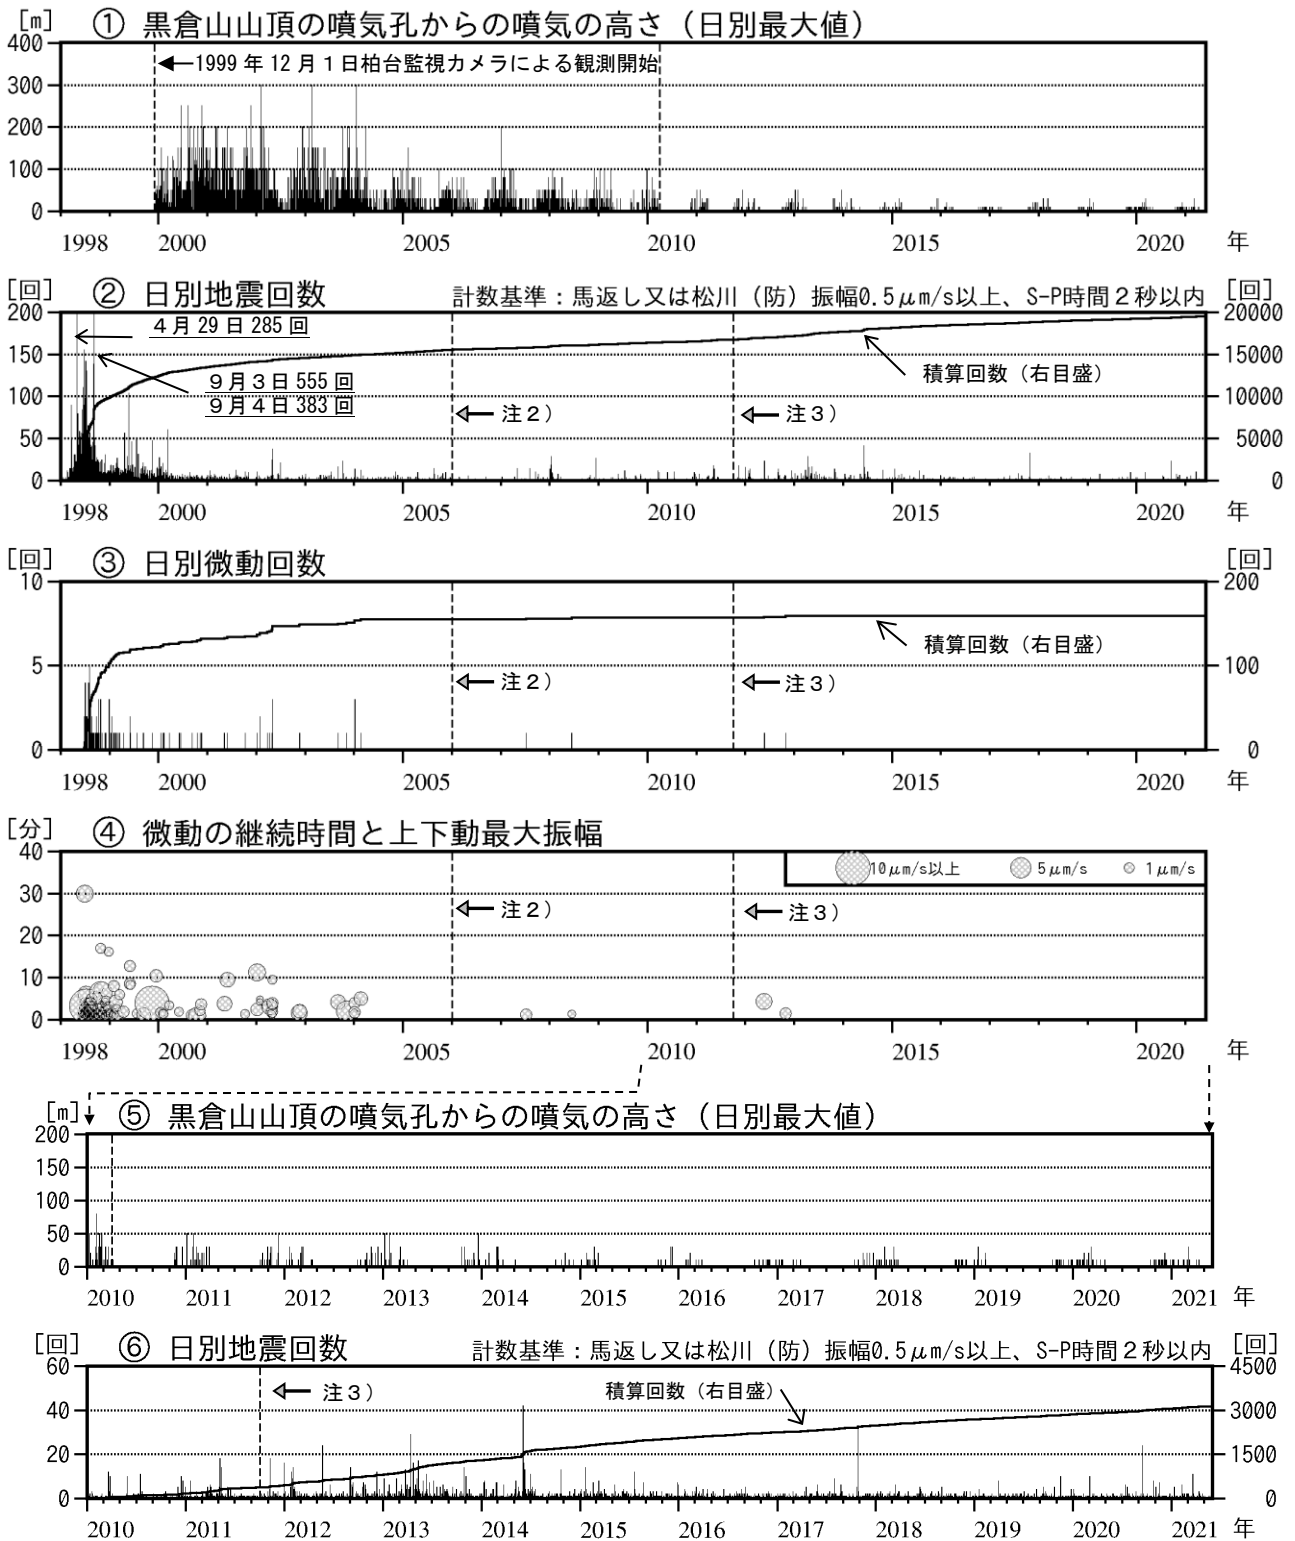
［m］ ① 黒倉山山頂の噴気孔からの噴気の高さ（日別最大値）
400
300
200
100
0
←1999 年 12 月 1 日柏台監視カメラによる観測開始
1998 2000 2005 2010 2015 2020 年

［回］ ② 日別地震回数 計数基準：馬返し又は松川（防）振幅0.5$\mu$m/s以上、S-P時間２秒以内 ［回］
200 150 100 50 0
20000 15000 10000 5000 0
４月 29 日 285 回
９月３日 555 回
９月４日 383 回
←注２）
←注３）
積算回数（右目盛）
1998 2000 2005 2010 2015 2020 年

［回］ ③ 日別微動回数 ［回］
10 5 0
200 100 0
←注２）
←注３）
積算回数（右目盛）
1998 2000 2005 2010 2015 2020 年

［分］ ④ 微動の継続時間と上下動最大振幅
40 30 20 10 0
10$\mu$m/s以上 5$\mu$m/s 1$\mu$m/s
←注２）
←注３）
1998 2000 2005 2010 2015 2020 年

［m］ ⑤ 黒倉山山頂の噴気孔からの噴気の高さ（日別最大値）
200 150 100 50 0
2010 2011 2012 2013 2014 2015 2016 2017 2018 2019 2020 2021 年

［回］ ⑥ 日別地震回数 計数基準：馬返し又は松川（防）振幅0.5$\mu$m/s以上、S-P時間２秒以内 ［回］
60 40 20 0
4500 3000 1500 0
←注３）
積算回数（右目盛）
2010 2011 2012 2013 2014 2015 2016 2017 2018 2019 2020 2021 年